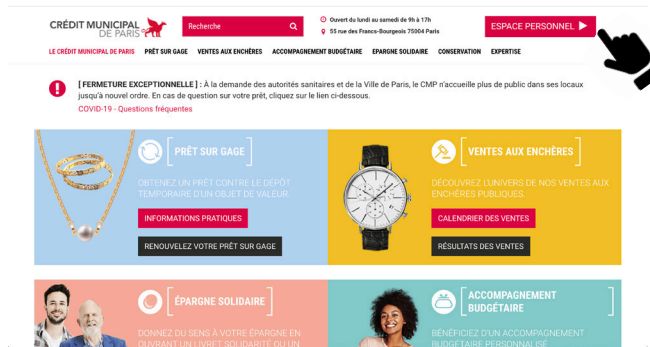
CRÉDIT MUNICIPAL DE PARIS

Recherche

Ouvert du lundi au samedi de 9h à 17h
55 rue des Francs-Bourgeois 75004 Paris

ESPACE PERSONNEL

LE CRÉDIT MUNICIPAL DE PARIS | PRÊT SUR GAGE | VENTES AUX ENCHÈRES | ACCOMPAGNEMENT BUDGÉTAIRE | EPARGNE SOLIDAIRE | CONSERVATION | EXPERTISE

[ FERMETURE EXCEPTIONNELLE ] : À la demande des autorités sanitaires et de la Ville de Paris, le CMP n'accueille plus de public dans ses locaux jusqu'à nouvel ordre. En cas de question sur votre prêt, cliquez sur le lien ci-dessous.

COVID-19 - Questions fréquentes

PRÊT SUR GAGE

OBTENEZ UN PRÊT CONTRE LE DÉPÔT TEMPORAIRE D'UN OBJET DE VALEUR.

INFORMATIONS PRATIQUES

RENOUVELEZ VOTRE PRÊT SUR GAGE

VENTES AUX ENCHÈRES

DÉCOUVREZ L'UNIVERS DE NOS VENTES AUX ENCHÈRES PUBLIQUES.

CALENDRIER DES VENTES

RÉSULTATS DES VENTES

ÉPARGNE SOLIDAIRE

DONNEZ DU SENS À VOTRE ÉPARGNE EN OUVRANT UN LIVRET SOLIDARITÉ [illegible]

ACCOMPAGNEMENT BUDGÉTAIRE

BÉNÉFICIEZ D'UN ACCOMPAGNEMENT BUDGÉTAIRE PERSONNALISÉ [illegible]